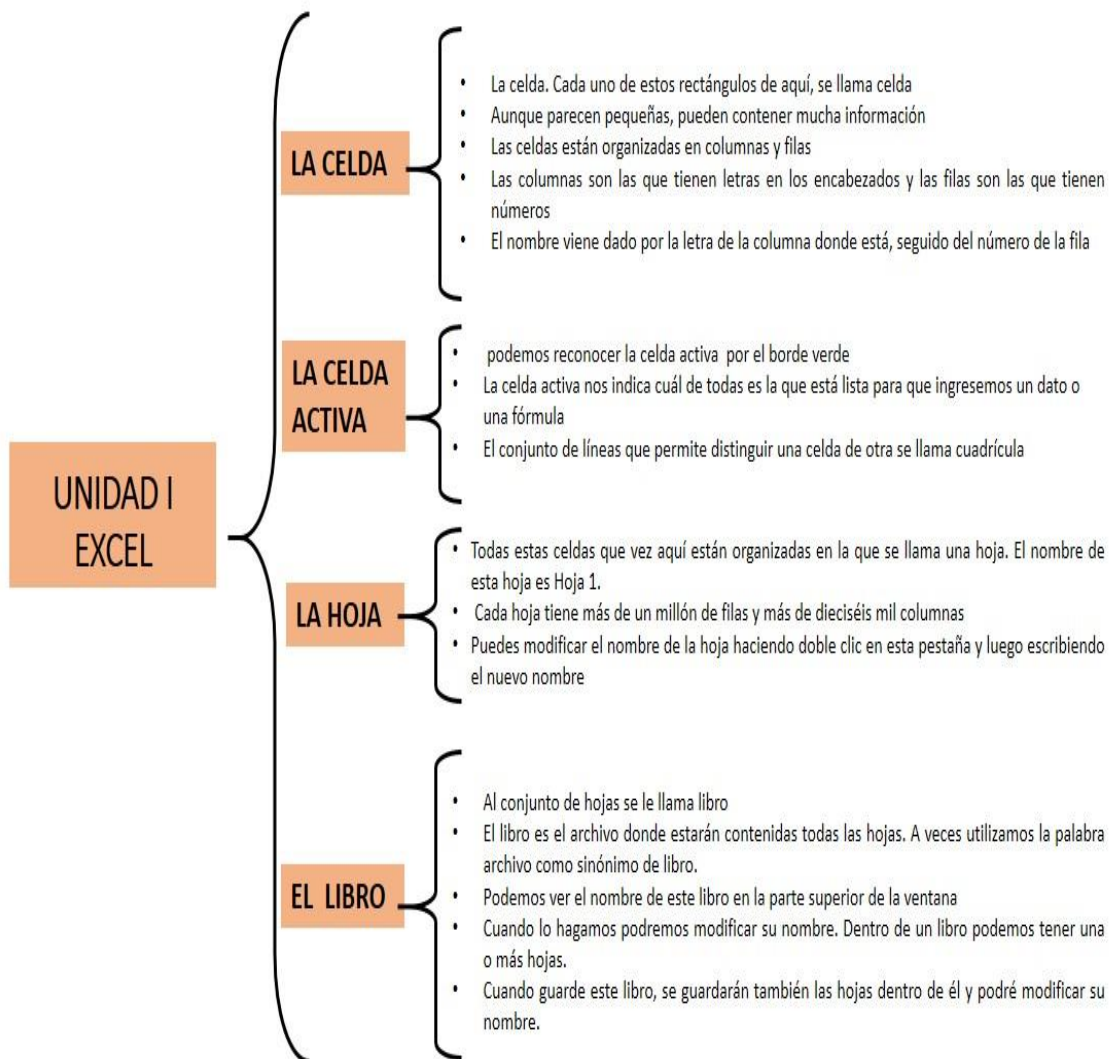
UNIDAD I EXCEL

LA CELDA

- La celda. Cada uno de estos rectángulos de aquí, se llama celda
- Aunque parecen pequeñas, pueden contener mucha información
- Las celdas están organizadas en columnas y filas
- Las columnas son las que tienen letras en los encabezados y las filas son las que tienen números
- El nombre viene dado por la letra de la columna donde está, seguido del número de la fila

LA CELDA ACTIVA

- podemos reconocer la celda activa por el borde verde
- La celda activa nos indica cuál de todas es la que está lista para que ingresemos un dato o una fórmula
- El conjunto de líneas que permite distinguir una celda de otra se llama cuadrícula

LA HOJA

- Todas estas celdas que vez aquí están organizadas en la que se llama una hoja. El nombre de esta hoja es Hoja 1.
- Cada hoja tiene más de un millón de filas y más de dieciséis mil columnas
- Puedes modificar el nombre de la hoja haciendo doble clic en esta pestaña y luego escribiendo el nuevo nombre

EL LIBRO

- Al conjunto de hojas se le llama libro
- El libro es el archivo donde estarán contenidas todas las hojas. A veces utilizamos la palabra archivo como sinónimo de libro.
- Podemos ver el nombre de este libro en la parte superior de la ventana
- Cuando lo hagamos podremos modificar su nombre. Dentro de un libro podemos tener una o más hojas.
- Cuando guarde este libro, se guardarán también las hojas dentro de él y podré modificar su nombre.